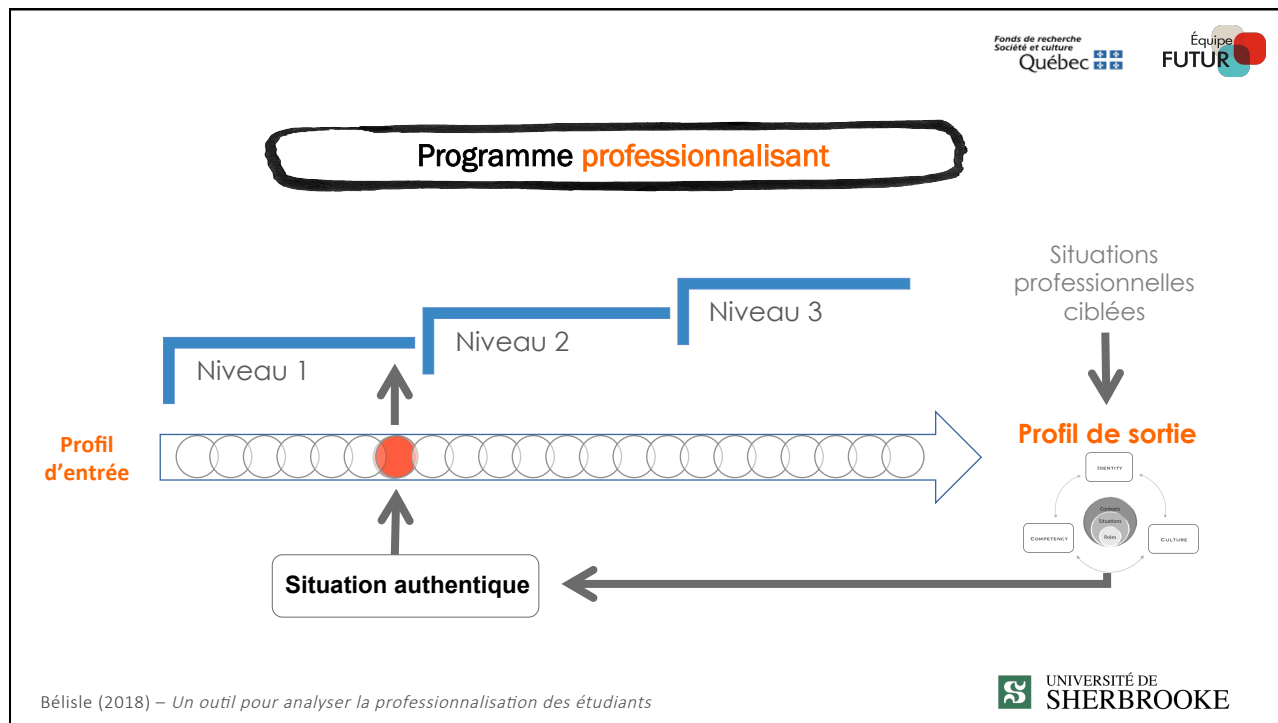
Fonds de recherche
Société et culture
Québec

Équipe
FUTUR

Programme professionnalisant

Situations professionnelles ciblées

Niveau 1

Niveau 2

Niveau 3

Profil d'entrée

Profil de sortie

Identity

Contexts

Situations

Roles

Competency

Culture

Situation authentique

Bélisle (2018) – Un outil pour analyser la professionnalisation des étudiants

UNIVERSITÉ DE
SHERBROOKE